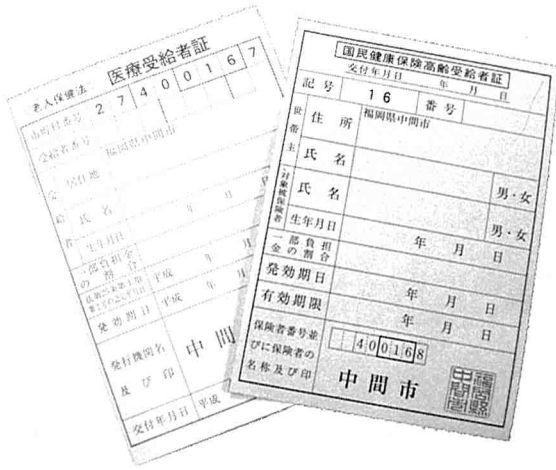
老人保健法 医療受給者証

市町村番号 2 7 4 0 0 1 6 7

受給者番号

受 居住地 福岡県中間市

給 氏名

者 生年月日 年 月 日

一部負担金の割合

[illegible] 平成 年 月

発効期日 平成 年 月

発行機関名及び印 中間

交付年月日 平成

国民健康保険高齢受給者証

交付年月日 年 月 日

記号 16 番号

世帯主 住所 福岡県中間市

氏名

対象被保険者 氏名 男・女

生年月日 男・女

一部負担金の割合 年 月 日

発効期日

有効期限 年 月 日

保険者番号並びに保険者の名称及び印 400168 年 月 日

中間市

中間市